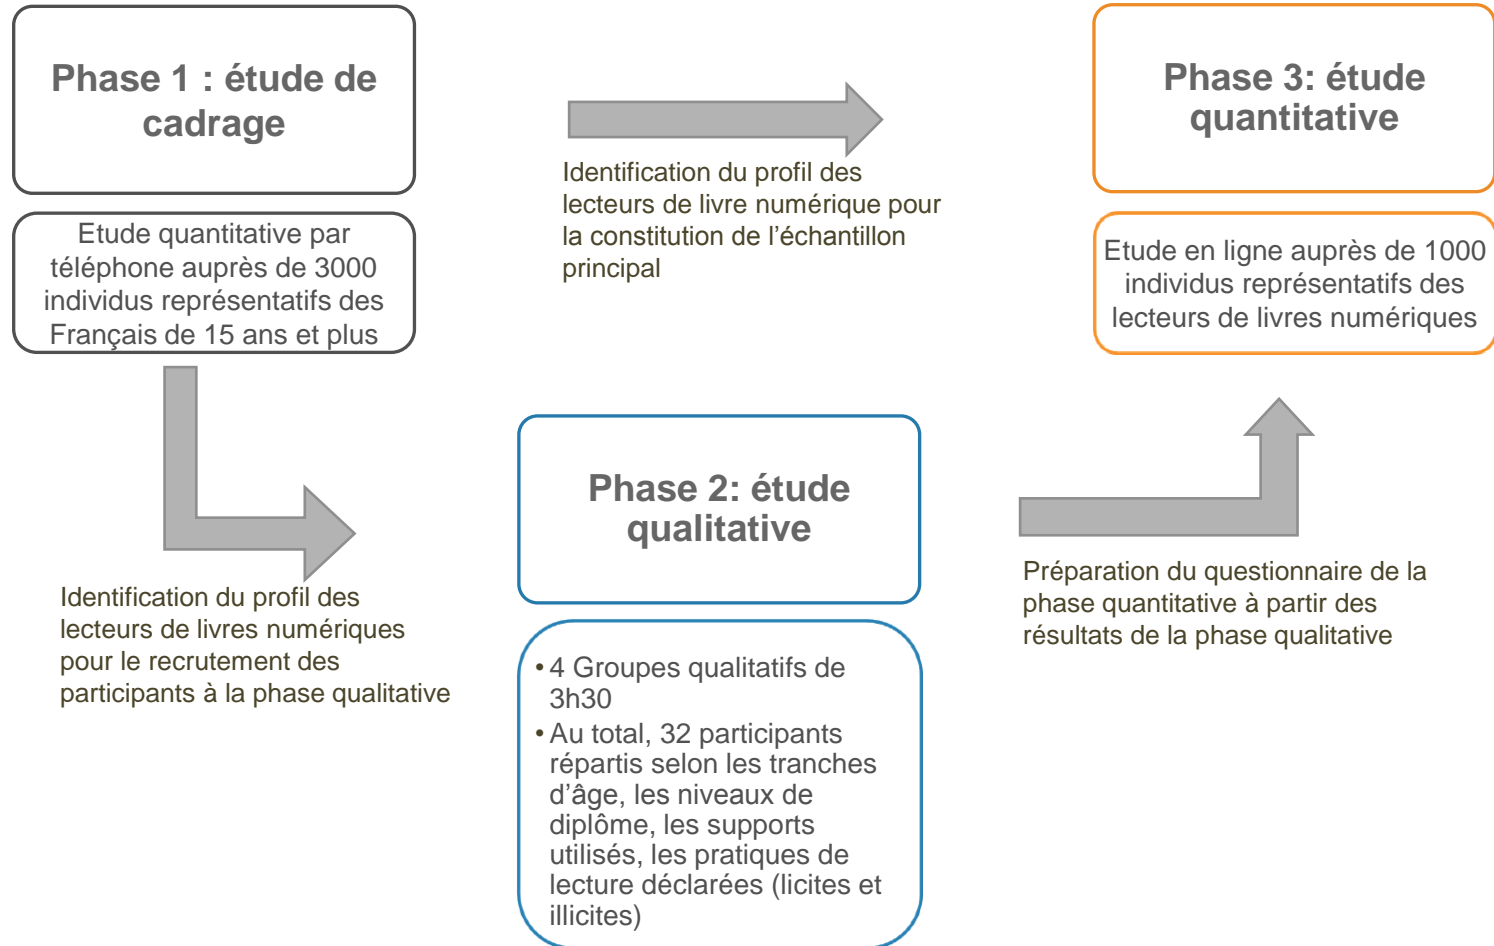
Phase 1 : étude de cadrage

Etude quantitative par téléphone auprès de 3000 individus représentatifs des Français de 15 ans et plus

Identification du profil des lecteurs de livre numérique pour la constitution de l'échantillon principal

Phase 3: étude quantitative

Etude en ligne auprès de 1000 individus représentatifs des lecteurs de livres numériques

Identification du profil des lecteurs de livres numériques pour le recrutement des participants à la phase qualitative

Phase 2: étude qualitative

• 4 Groupes qualitatifs de 3h30
• Au total, 32 participants répartis selon les tranches d'âge, les niveaux de diplôme, les supports utilisés, les pratiques de lecture déclarées (licites et illicites)

Préparation du questionnaire de la phase quantitative à partir des résultats de la phase qualitative